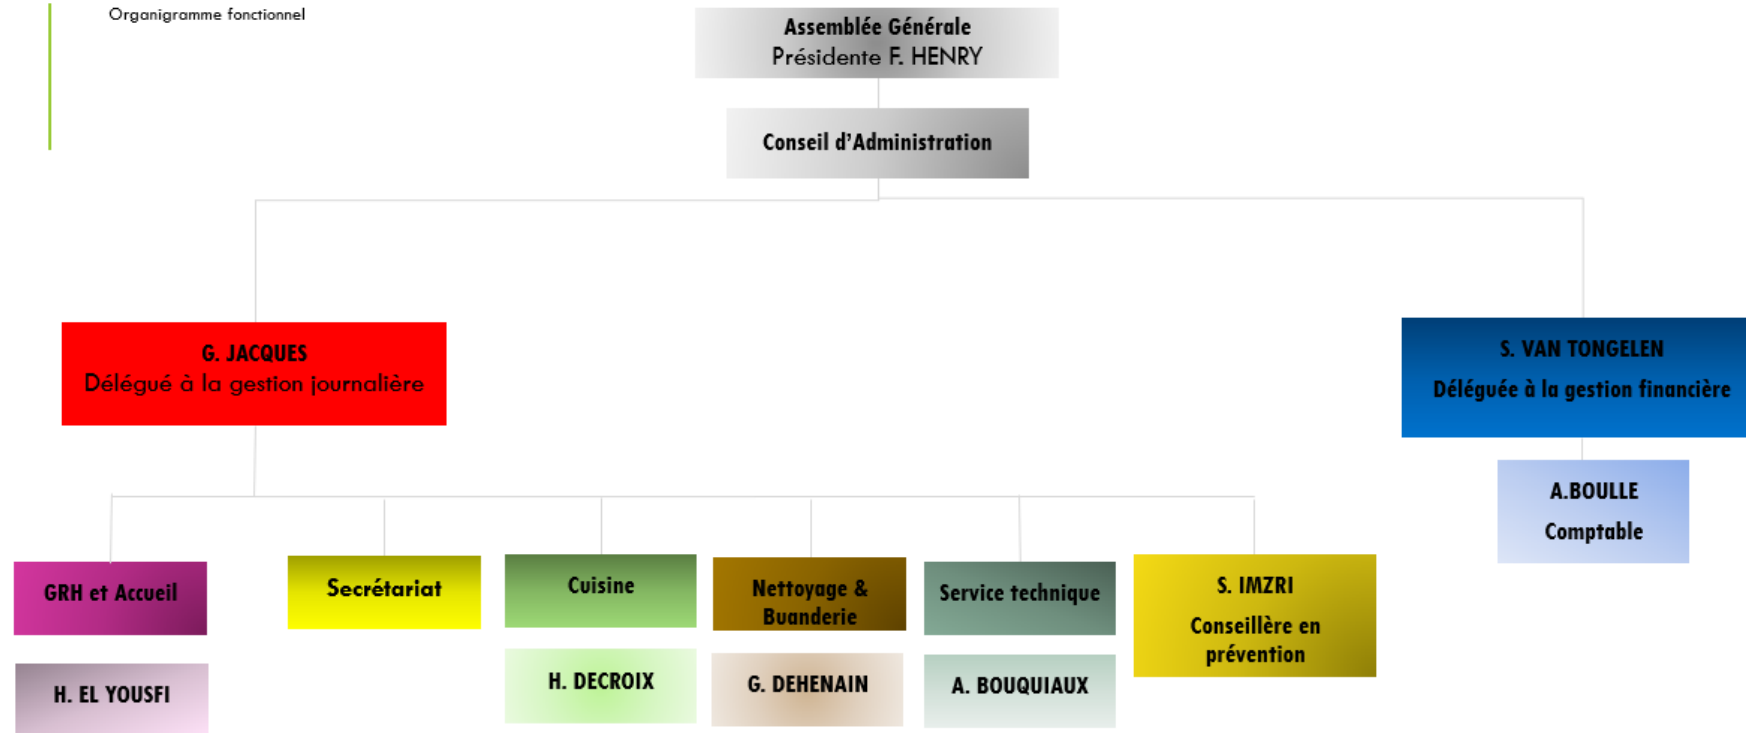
Organigramme fonctionnel

Assemblée Générale
Présidente F. HENRY

Conseil d'Administration

G. JACQUES
Délégué à la gestion journalière

S. VAN TONGELEN
Déléguée à la gestion financière

A.BOULLE
Comptable

GRH et Accueil

H. EL YOUSFI

Secrétariat

Cuisine

H. DECROIX

Nettoyage & Buanderie

G. DEHENAIN

Service technique

A. BOUQUIAUX

S. IMZRI
Conseillère en prévention